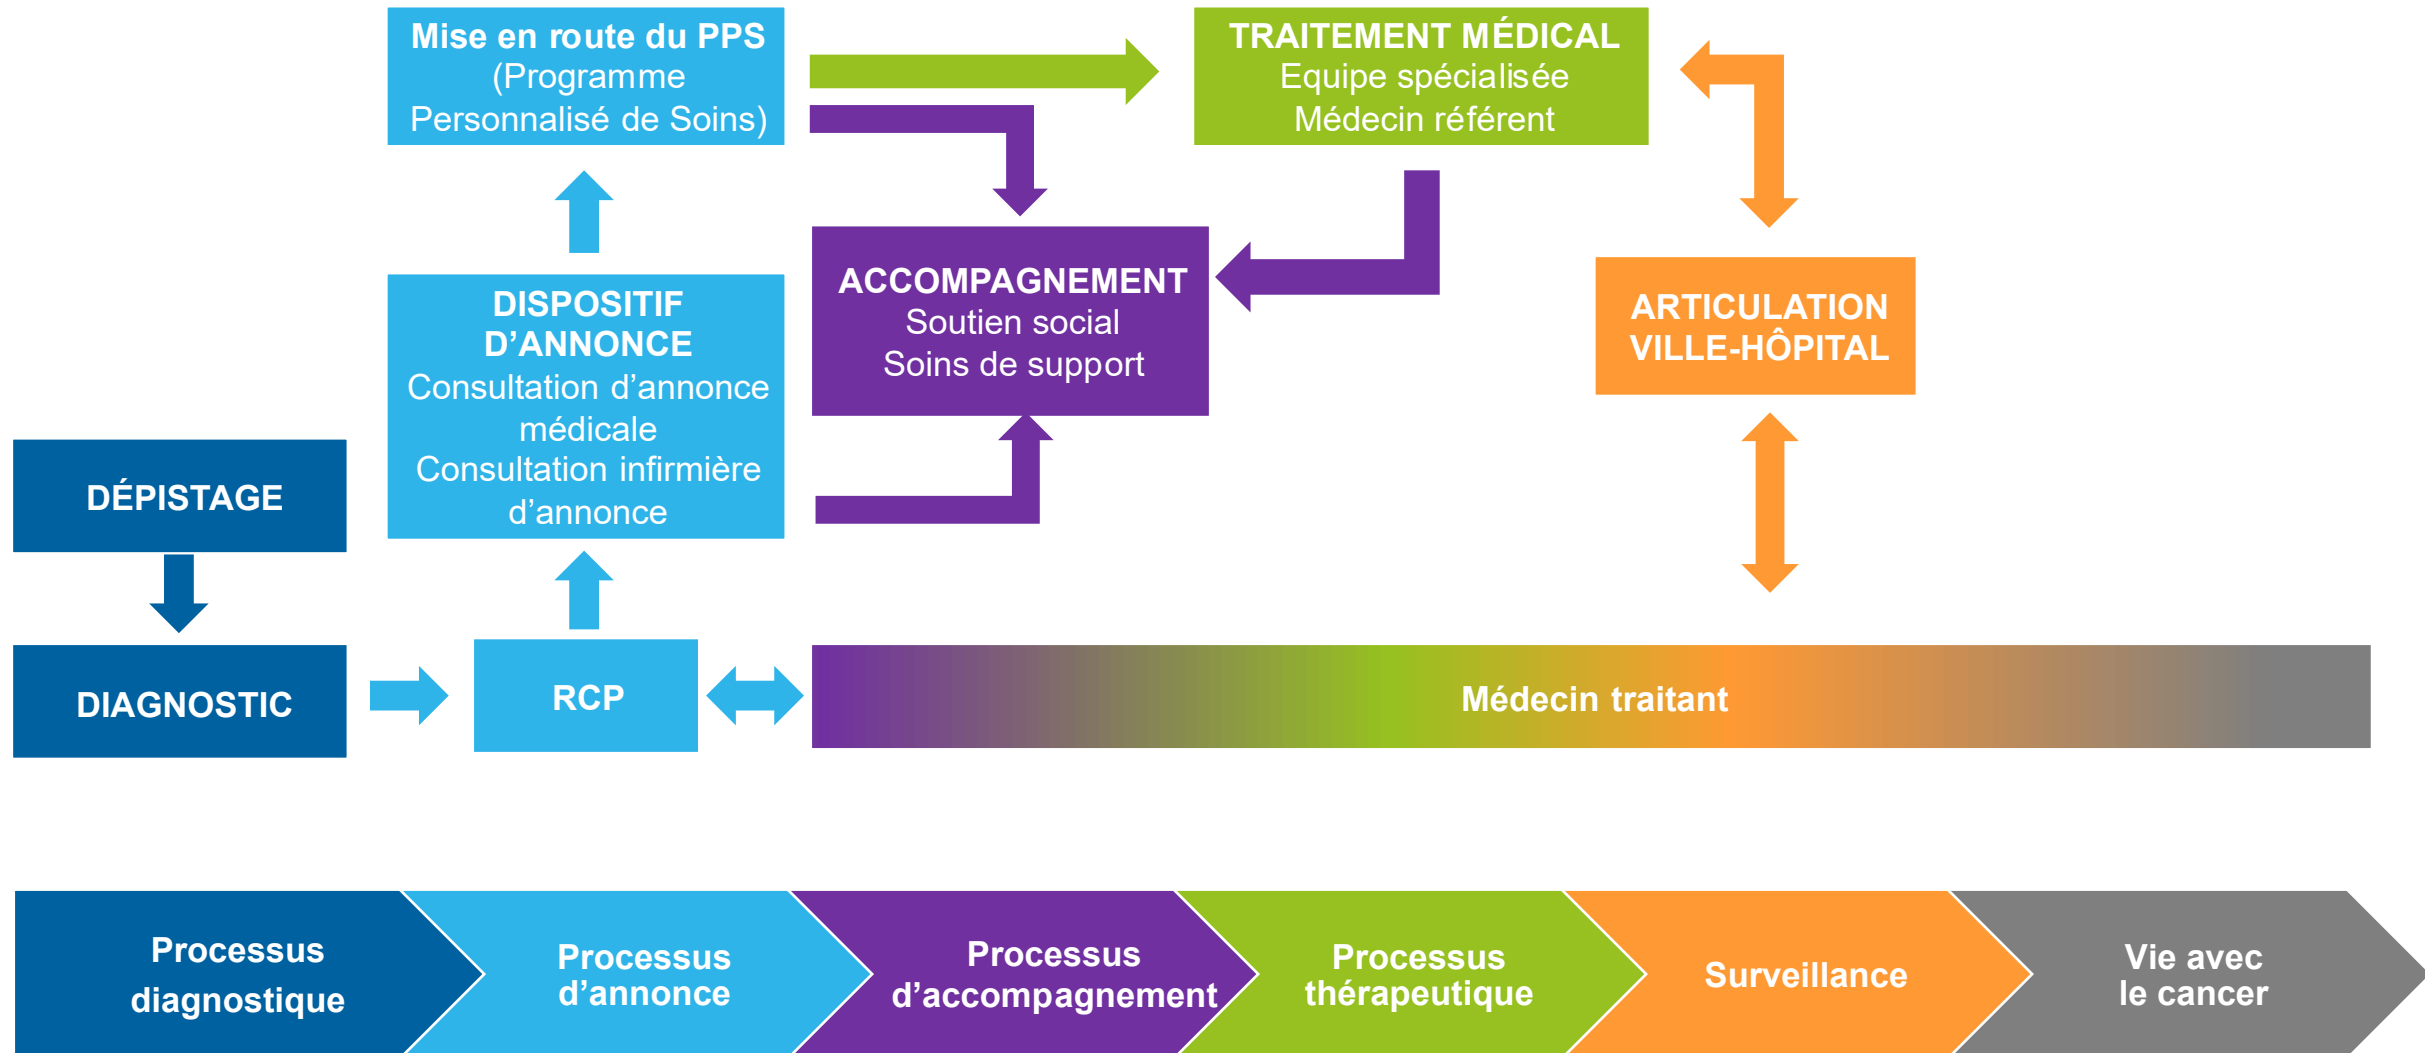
Mise en route du PPS
(Programme Personnalisé de Soins)

TRAITEMENT MÉDICAL
Equipe spécialisée
Médecin référent

ACCOMPAGNEMENT
Soutien social
Soins de support

ARTICULATION VILLE-HÔPITAL

DISPOSITIF D'ANNONCE
Consultation d'annonce médicale
Consultation infirmière d'annonce

DÉPISTAGE

DIAGNOSTIC

RCP

Médecin traitant

Processus diagnostique

Processus d'annonce

Processus d'accompagnement

Processus thérapeutique

Surveillance

Vie avec le cancer